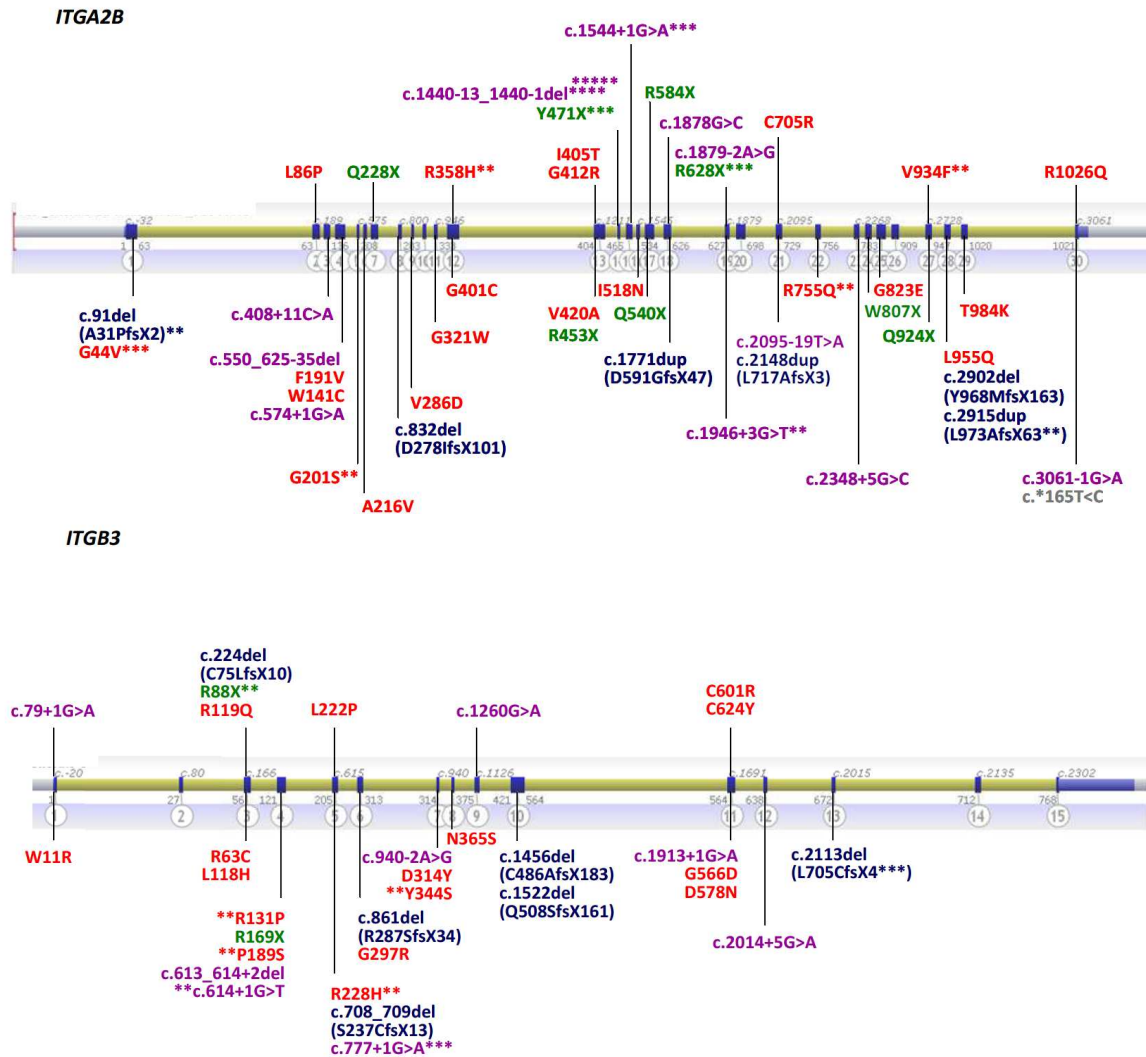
ITGA2B

c.1544+1G>A***

c.1440-13_1440-1del*****
Y471X***

R584X

c.1878G>C

c.1879-2A>G
R628X***

C705R

L86P

Q228X

R358H**

I405T
G412R

V934F**

R1026Q

c.-32
c.189
c.675
c.800
c.946
c.1211
c.1546
c.1879
c.2095
c.2268
c.2728
c.3061

1 63
631 136
108
283
331
404 1465
534 1626
627 1698
729
756
763 1909
947 1020
1021

1 2 3 4 5 6 7 8 9 10 11 12 13 14 15 16 17 18 19 20 21 22 23 24 25 26 27 28 29 30

c.91del
(A31PfsX2)**
G44V***

c.408+11C>A

c.550_625-35del
F191V
W141C
c.574+1G>A

G201S**

A216V

c.832del
(D278IfsX101)

V286D

G321W

G401C

V420A
R453X

I518N

Q540X

c.1771dup
(D591GfsX47)

c.1946+3G>T**

R755Q**

c.2095-19T>A
c.2148dup
(L717AfsX3)

G823E
W807X
Q924X

c.2348+5G>C

T984K

L955Q
c.2902del
(Y968MfsX163)
c.2915dup
(L973AfsX63**)

c.3061-1G>A
c.*165T<C

ITGB3

c.224del
(C75LfsX10)
R88X**
R119Q

c.79+1G>A

L222P

c.1260G>A

C601R
C624Y

c.-20
c.80
c.166
c.615
c.940
c.1126
c.1691
c.2015
c.2135
c.2302

1 27 56 121 205 313 314 375 421 564 564 638 672 712 768

1 2 3 4 5 6 7 8 9 10 11 12 13 14 15

W11R

R63C
L118H

**R131P
R169X
**P189S
c.613_614+2del
**c.614+1G>T

R228H**
c.708_709del
(S237CfsX13)
c.777+1G>A***

c.861del
(R287SfsX34)
G297R

c.940-2A>G
D314Y
**Y344S

N365S

c.1456del
(C486AfsX183)
c.1522del
(Q508SfsX161)

c.1913+1G>A
G566D
D578N

c.2014+5G>A

c.2113del
(L705CfsX4***)